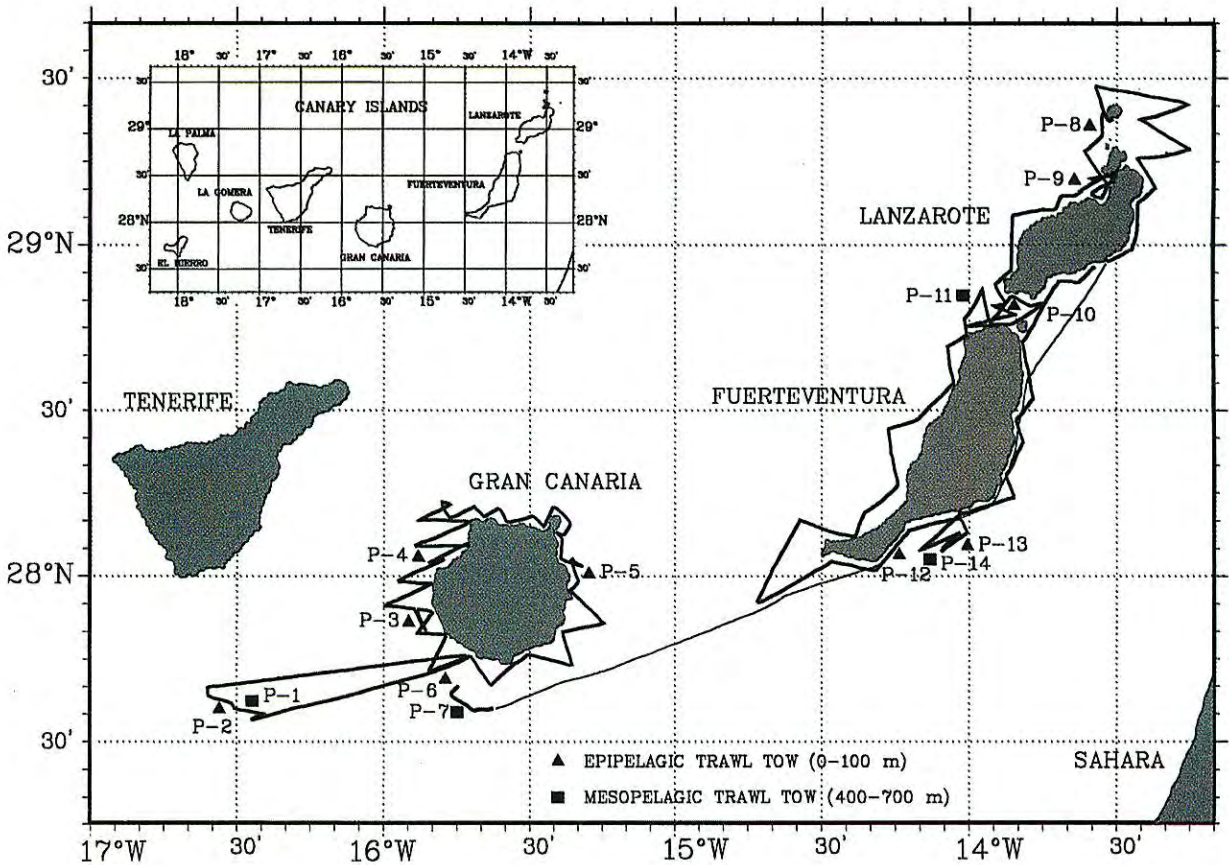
18° 30' 17° 30' 16° 30' 15° 30' 14°W 30'

30' 30'

CANARY ISLANDS

LANZAROTE

29° LA PALMA 29°

30' 30'

LA GOMERA

FUERTEVENTURA

28°N 28°N

TENERIFE

GRAN CANARIA

EL HIERRO

30' 30'

18° 30' 17° 30' 16° 30' 15° 30' 14°W 30'

30'

29°N

30'

28°N

30'

P-8

P-9

LANZAROTE

P-11

P-10

TENERIFE

FUERTEVENTURA

GRAN CANARIA

P-4

P-5

P-13

P-12

P-14

P-3

P-6

P-1

P-2

P-7

▲ EPIPELAGIC TRAWL TOW (0-100 m)

■ MESOPELAGIC TRAWL TOW (400-700 m)

SAHARA

17°W 30' 16°W 30' 15°W 30' 14°W 30'